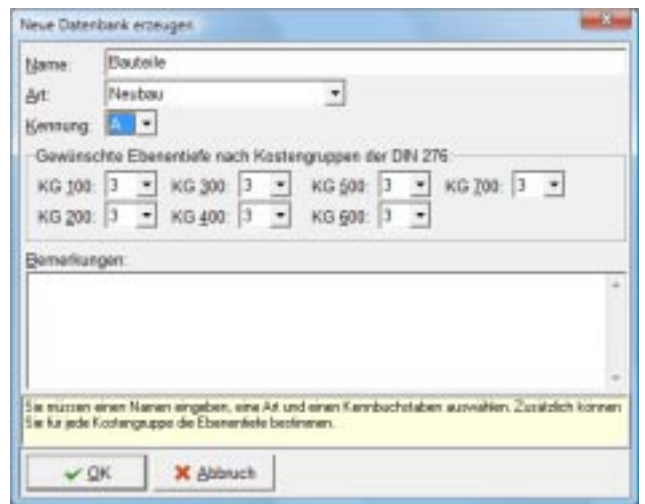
Neue Datenbank erzeugen

Name: Bauteile

Art: Neubau

Kennung: A

Gewünschte Ebenentiefe nach Kostengruppen der DIN 276

KG 100: 3
KG 300: 3
KG 500: 3
KG 700: 3
KG 200: 3
KG 400: 3
KG 600: 3

Bemerkungen:

Sie müssen einen Namen eingeben, eine Art und einen Kennbuchstaben auswählen. Zusätzlich können Sie für jede Kostengruppe die Ebenentiefe bestimmen.

OK
Abbruch